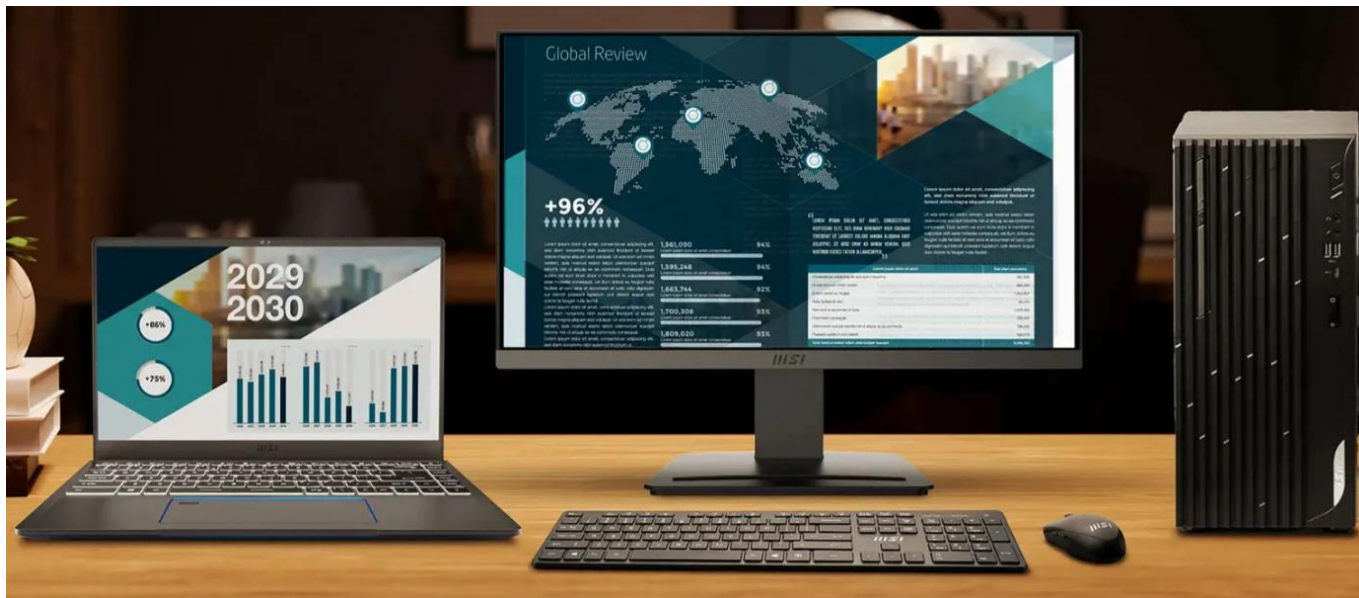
2029
2030

+86%

+75%

Global Review

+96%

1,561,090
94%

1,595,248
94%

1,663,744
92%

1,700,308
93%

1,809,020
93%

LOREM IPSUM DOLOR SIT AMET, CONSECTETUER ADIPISCING ELIT, SED DIAM NONUMMY NIBH EUISMOD TINCIDUNT UT LAOREET DOLORE MAGNA ALIQUAM ERAT VOLUTPAT. UT WISI ENIM AD MINIM VENIAM, QUIS NOSTRUD EXERCI TATION ULLAMCORPER.

Lorem ipsum dolor sit amet, consectetuer adipiscing elit, sed diam nonummy nibh euismod tincidunt ut laoreet dolore magna aliquam erat volutpat.

MSI

MSI

MSI

MSI

MSI